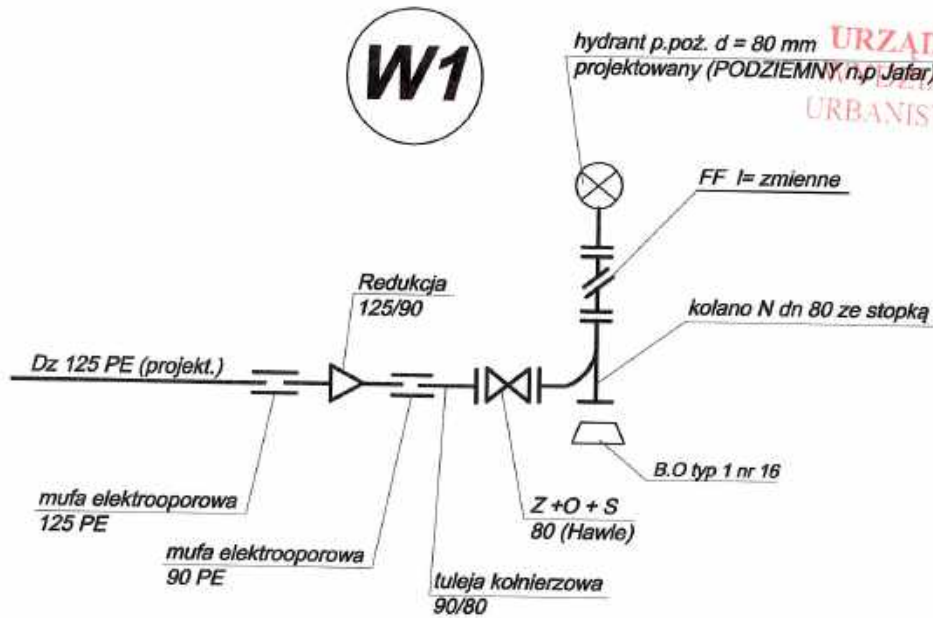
W1

hydrant p.poż. d = 80 mm
projektowany (PODZIEMNY n.p Jafar)

URZĄ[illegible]
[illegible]
URBANIST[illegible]

FF l= zmienne

kolano N dn 80 ze stopką

Redukcja
125/90

Dz 125 PE (projekt.)

B.O typ 1 nr 16

mufa elektrooporowa
125 PE

Z +O + S
80 (Hawle)

mufa elektrooporowa
90 PE

tuleja kołnierzowa
90/80